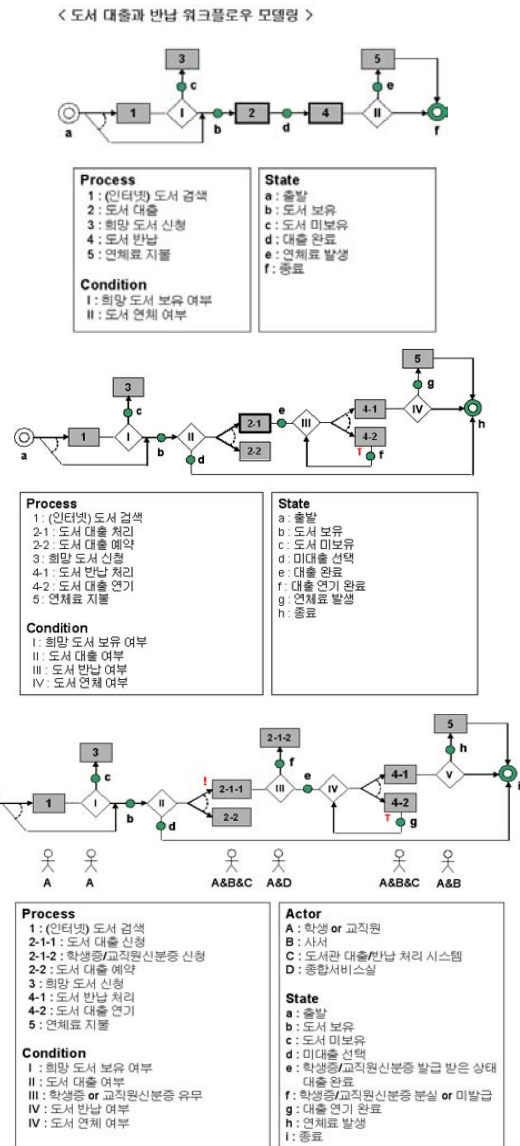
< 도서 대출과 반납 워크플로우 모델링 >

3
c
a
1
I
b
2
d
4
5
e
II
f

Process
1 : (인터넷) 도서 검색
2 : 도서 대출
3 : 희망 도서 신청
4 : 도서 반납
5 : 연체료 지불

Condition
I : 희망 도서 보유 여부
II : 도서 연체 여부

State
a : 출발
b : 도서 보유
c : 도서 미보유
d : 대출 완료
e : 연체료 발생
f : 종료

3
c
a
1
I
b
II
d
2-1
2-2
e
III
4-1
4-2
T
f
5
g
IV
h

Process
1 : (인터넷) 도서 검색
2-1 : 도서 대출 처리
2-2 : 도서 대출 예약
3 : 희망 도서 신청
4-1 : 도서 반납 처리
4-2 : 도서 대출 연기
5 : 연체료 지불

Condition
I : 희망 도서 보유 여부
II : 도서 대출 여부
III : 도서 반납 여부
IV : 도서 연체 여부

State
a : 출발
b : 도서 보유
c : 도서 미보유
d : 미대출 선택
e : 대출 완료
f : 대출 연기 완료
g : 연체료 발생
h : 종료

3
c
1
I
b
II
d
!
2-1-1
2-2
2-1-2
f
III
e
IV
4-1
4-2
T
g
5
h
V
i

A
A
A&B&C
A&D
A&B&C
A&B

Process
1 : (인터넷) 도서 검색
2-1-1 : 도서 대출 신청
2-1-2 : 학생증/교직원신분증 신청
2-2 : 도서 대출 예약
3 : 희망 도서 신청
4-1 : 도서 반납 처리
4-2 : 도서 대출 연기
5 : 연체료 지불

Condition
I : 희망 도서 보유 여부
II : 도서 대출 여부
III : 학생증/교직원신분증 유무
IV : 도서 반납 여부
IV : 도서 연체 여부

Actor
A : 학생 or 교직원
B : 사서
C : 도서관 대출/반납 처리 시스템
D : 종합서비스실

State
a : 출발
b : 도서 보유
c : 도서 미보유
d : 미대출 선택
e : 학생증/교직원신분증 발급 받은 상태 대출 완료
f : 학생증/교직원신분증 분실 or 미발급
g : 대출 연기 완료
h : 연체료 발생
i : 종료